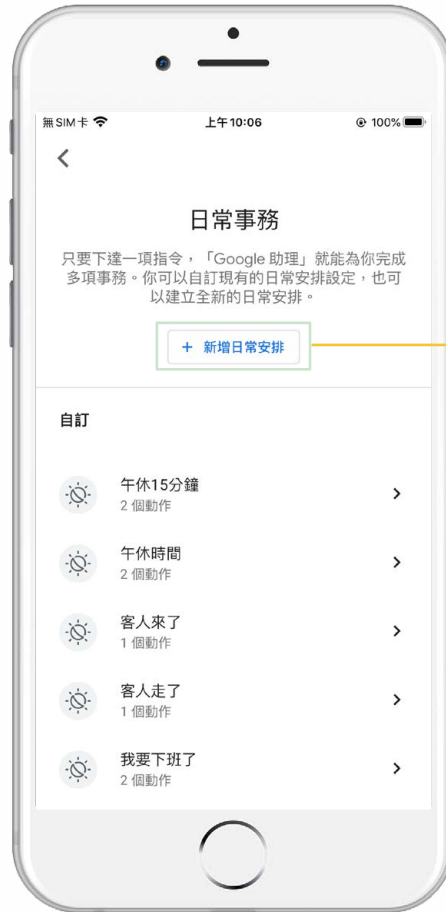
無SIM卡
上午10:06
100%

<

日常事務

只要下達一項指令，「Google 助理」就能為你完成多項事務。你可以自訂現有的日常安排設定，也可以建立全新的日常安排。

+ 新增日常安排

自訂

午休15分鐘
2 個動作

午休時間
2 個動作

客人來了
1 個動作

客人走了
1 個動作

我要下班了
2 個動作